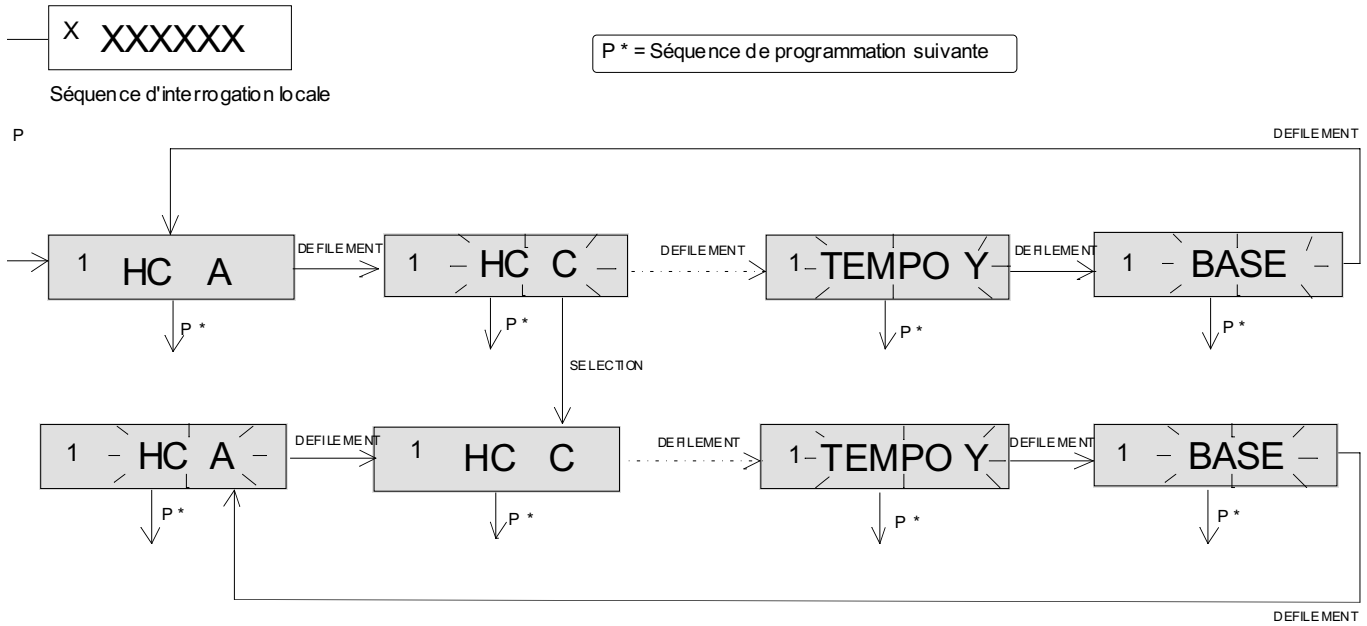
X XXXXXX

Séquence d'interrogation locale

P * = Séquence de programmation suivante

P

DEFILEMENT

1 HC A

DEFILEMENT

1 HC C

DEFILEMENT

1 TEMPO Y

DEFILEMENT

1 BASE

P *

P *

P *

P *

SELECTION

1 HC A

DEFILEMENT

1 HC C

DEFILEMENT

1 TEMPO Y

DEFILEMENT

1 BASE

P *

P *

P *

P *

DEFILEMENT